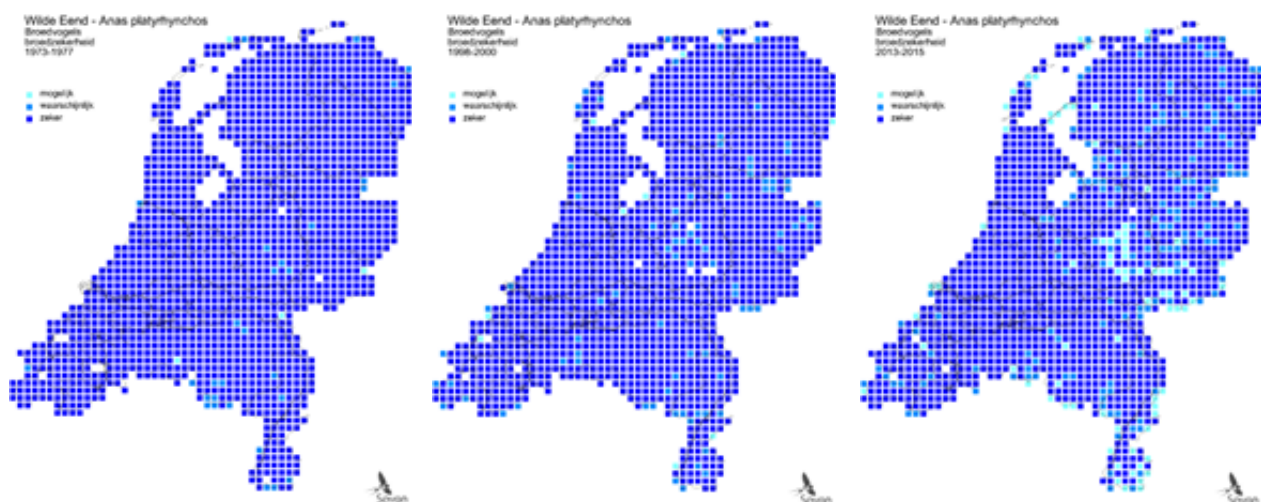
Wilde Eend - Anas platyrhynchos
Broedvogels
broedzekerheid
1973-1977

mogelijk
waarschijnlijk
zeker

Sovon

Wilde Eend - Anas platyrhynchos
Broedvogels
broedzekerheid
1998-2000

mogelijk
waarschijnlijk
zeker

Sovon

Wilde Eend - Anas platyrhynchos
Broedvogels
broedzekerheid
2013-2015

mogelijk
waarschijnlijk
zeker

Sovon